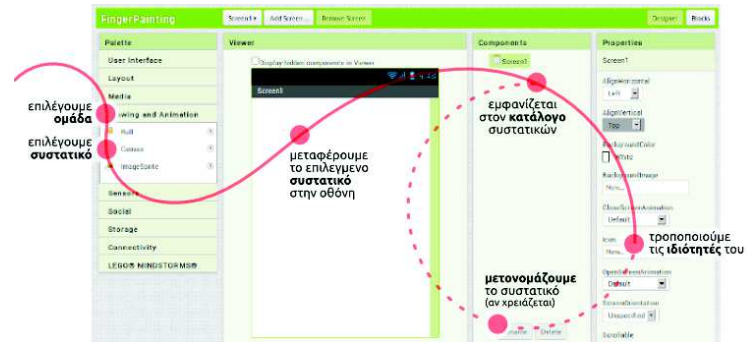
FingerPainting Screen1 ▾ Add Screen... Remove Screen Designer Blocks

Palette
User Interface
Layout
Media
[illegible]wing and Animation
Ball
Canvas
ImageSprite
Sensors
Social
Storage
Connectivity
LEGO® MINDSTORMS®

Viewer
Display hidden components in Viewer
Screen1

Components
Screen1

Properties
Screen1
AlignHorizontal
Left
AlignVertical
Top
BackgroundColor
White
BackgroundImage
None...
CloseScreenAnimation
Default
Icon
None...
OpenScreenAnimation
Default
ScreenOrientation
Unspecified
Scrollable

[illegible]name Delete

επιλέγουμε **ομάδα**

επιλέγουμε **συστατικό**

μεταφέρουμε το επιλεγμένο **συστατικό** στην οθόνη

εμφανίζεται στον **κατάλογο** συστατικών

τροποποιούμε τις **ιδιότητές** του

**μετονομάζουμε** το συστατικό (αν χρειάζεται)